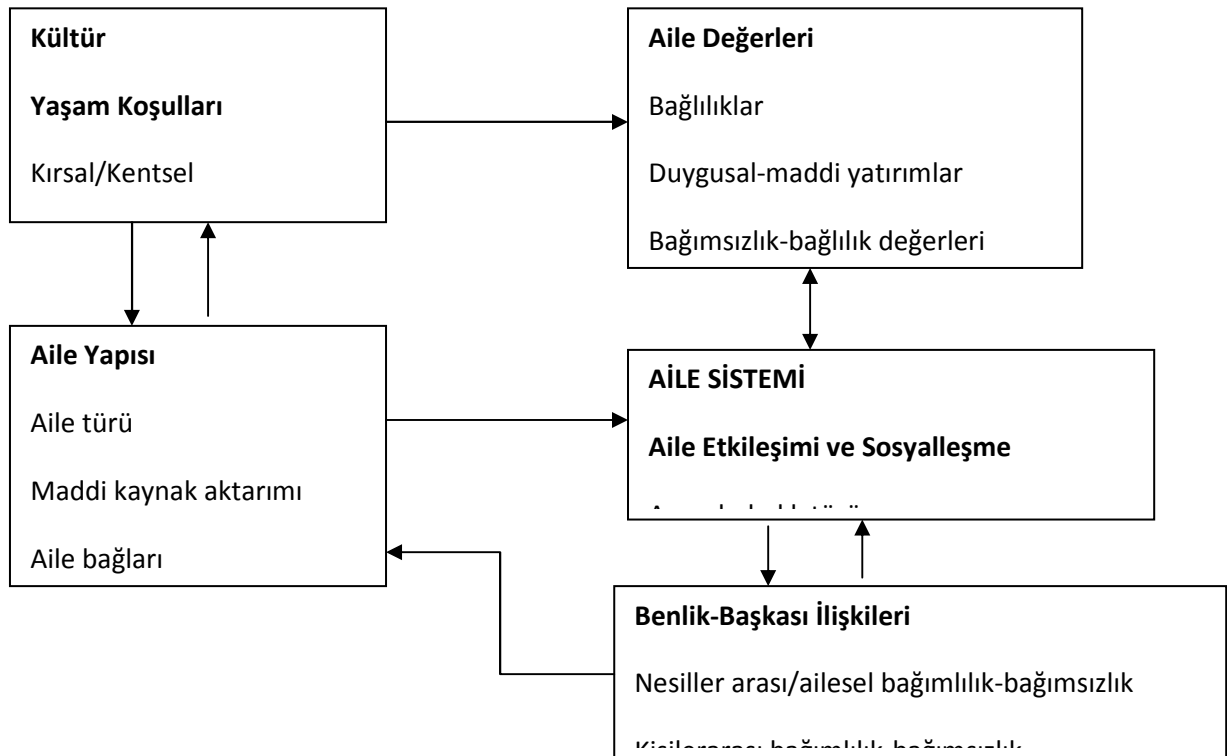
**Kültür**

**Yaşam Koşulları**

Kırsal/Kentsel

**Aile Değerleri**

Bağlılıklar

Duygusal-maddi yatırımlar

Bağımsızlık-bağlılık değerleri

**Aile Yapısı**

Aile türü

Maddi kaynak aktarımı

Aile bağları

**AİLE SİSTEMİ**

**Aile Etkileşimi ve Sosyalleşme**

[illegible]

**Benlik-Başkası İlişkileri**

Nesiller arası/ailesel bağımlılık-bağımsızlık

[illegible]